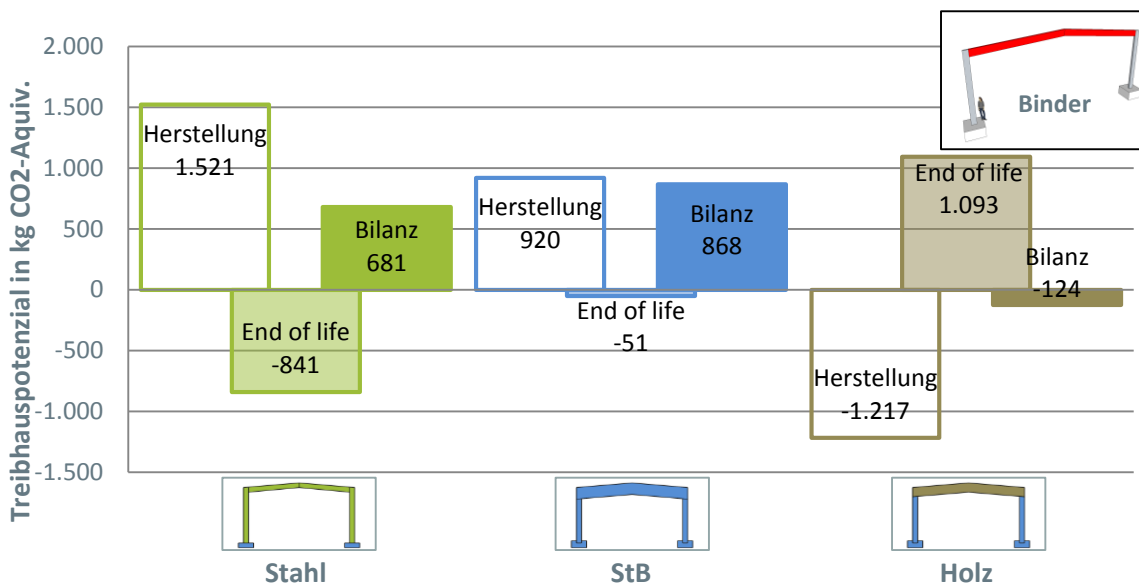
Binder

Treibhauspotenzial in kg CO2-Äquiv.

2.000
1.500
1.000
500
0
-500
-1.000
-1.500

Herstellung
1.521

End of life
-841

Bilanz
681

Herstellung
920

End of life
-51

Bilanz
868

Herstellung
-1.217

End of life
1.093

Bilanz
-124

Stahl
StB
Holz